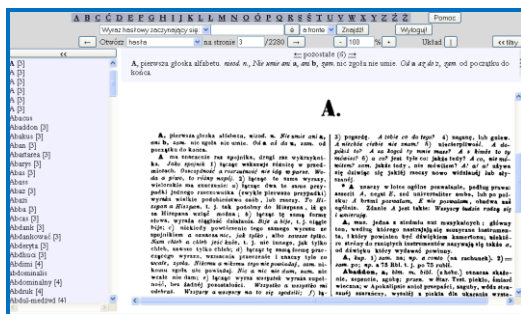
A B C Ć D E F G H I J K L Ł M N O Ó P Q R S Ś T U V W X Y Z Ź Ż Pomoc

Wyraz hasłowy zaczynający się | a | hasła | Znajdź | Wyloguj

Otwórz hasła | na stronie 1 /2280 | 100 % | Układ | << tłum.

A [3]
A [3]
A [3]
A [3]
A [3]
A [3]
A [3]
Abacus
Abaddon [3]
Abakus [3]
Aban [5]
Abartarea [3]
Abarys [3]
Abas [3]
Abase
Abat [3]
Abatt
Abba [3]
Abcas [3]
Abdank [3]
Abdankowie [3]
Abderyta [3]
Abdhuci [3]
Abdiasz [4]
abdominalis
abdominalny [4]
Abdruk [4]
Abdul-medżyd [4]

← pozostałe (6) →

A, pierwsza głoska alfabetu. mied. n., Nie umie ani a, ani b, zam. nic zgoła nie umie. Od a aż do z, zam. od początku do końca.

A.

A, pierwsza głoska alfabetu. mied. n., Nie umie ani a, ani b, zam. nic zgoła nie umie. Od a aż do z, zam. od początku do końca.

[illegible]